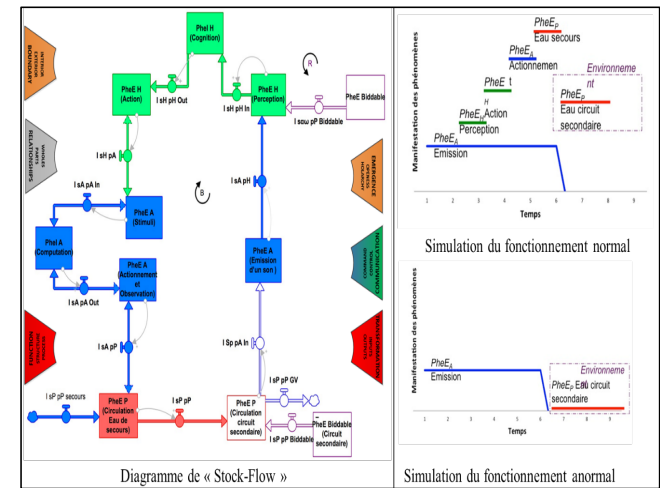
PheI H
(Cognition)

PheE H
(Action)

I sH pH Out

PheE H
(Perception)

R

PheE Biddable

I sH pH In

I sou pP Biddable

I sH pA

B

I sA pH

PheI A
(Computation)

PheE A
(Stimuli)

I sA pA In

PheE A
(Actionnement et Observation)

I sA pA Out

PheE A
(Emission d'un son)

I sA pP

I Sp pA In

I sP pP secours

PheE P
(Circulation Eau de secours)

I sP pP

PheE P
(Circulation circuit secondaire)

I sP pP GV

I sP pP Biddable

PheE Biddable
(Circuit secondaire)

Diagramme de « Stock-Flow »

Manifestation des phénomènes

$PheE_P$
Eau secours

$PheE_A$
Actionnemen

$PheE_H$ t
Perception

$PheE_H$ Action

Environnement

$PheE_P$
Eau circuit secondaire

$PheE_A$
Emission

Temps

1 2 3 4 5 6 7 8 9

Simulation du fonctionnement normal

Manifestation des phénomènes

$PheE_A$
Emission

Environnement

$PheE_P$ Eau circuit secondaire

Temps

1 2 3 4 5 6 7 8 9

Simulation du fonctionnement anormal